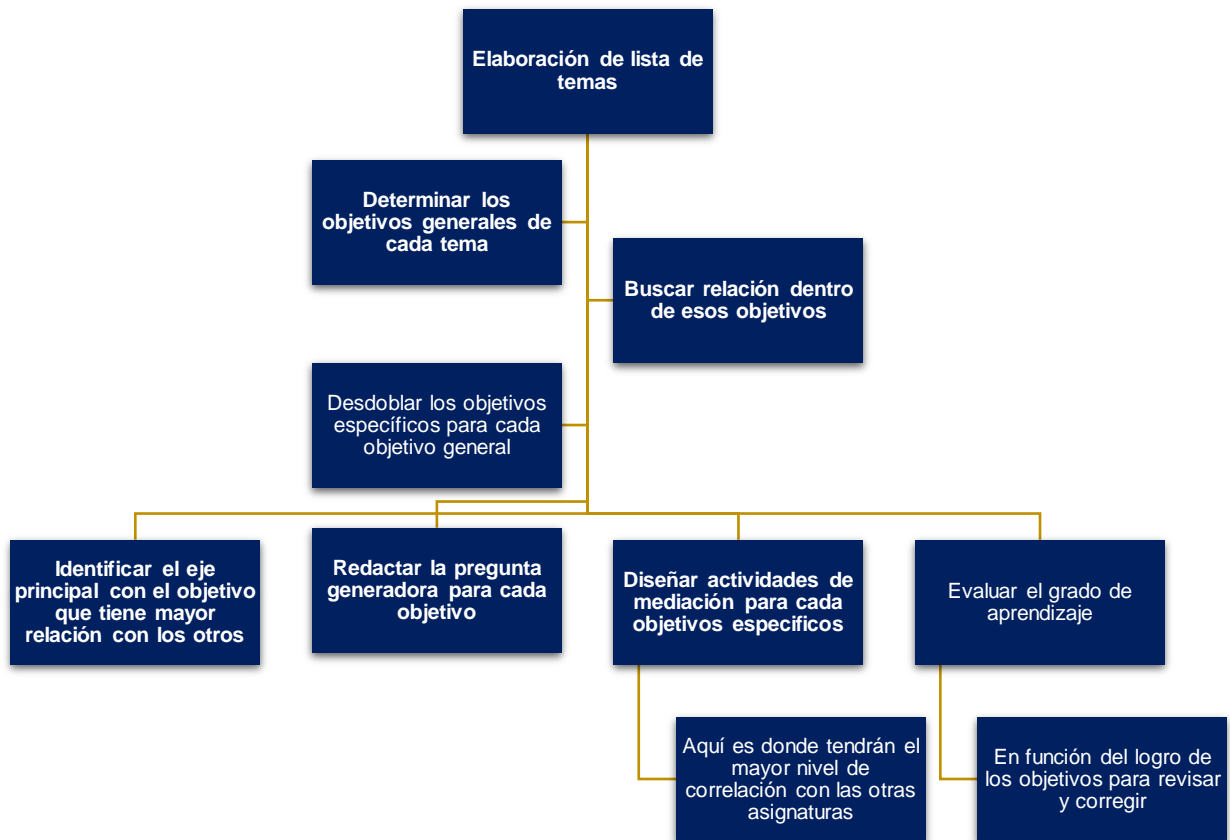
Elaboración de lista de temas

Determinar los objetivos generales de cada tema

Buscar relación dentro de esos objetivos

Desdoblar los objetivos específicos para cada objetivo general

Identificar el eje principal con el objetivo que tiene mayor relación con los otros

Redactar la pregunta generadora para cada objetivo

Diseñar actividades de mediación para cada objetivos especificos

Evaluar el grado de aprendizaje

Aquí es donde tendrán el mayor nivel de correlación con las otras asignaturas

En función del logro de los objetivos para revisar y corregir